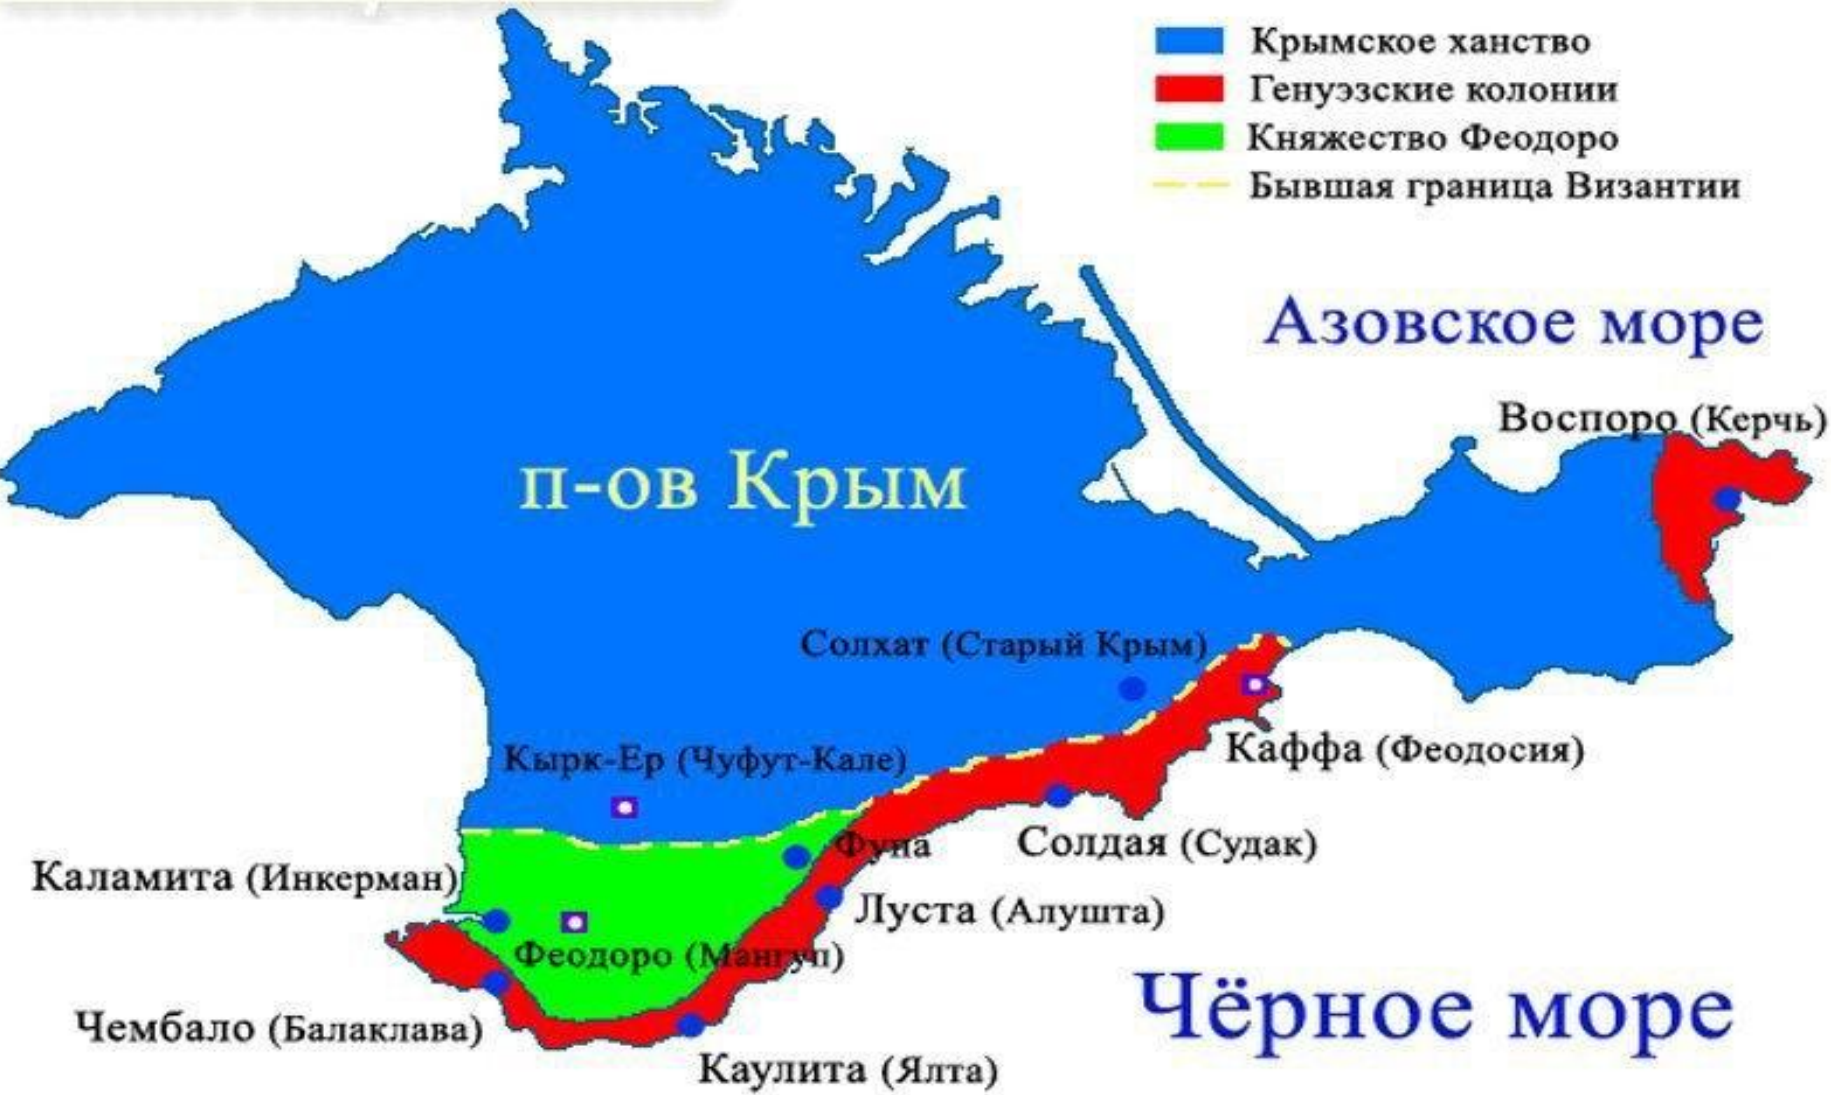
Крымское ханство
Генуэзские колонии
Княжество Феодоро
Бывшая граница Византии

Азовское море

п-ов Крым

Воспоро (Керчь)

Солхат (Старый Крым)

Каффа (Феодосия)

Кырк-Ер (Чуфут-Кале)

Фуна

Солдая (Судак)

Каламита (Инкерман)

Луста (Алушта)

Феодоро (Мангуп)

Чёрное море

Чембало (Балаклава)

Каулита (Ялта)